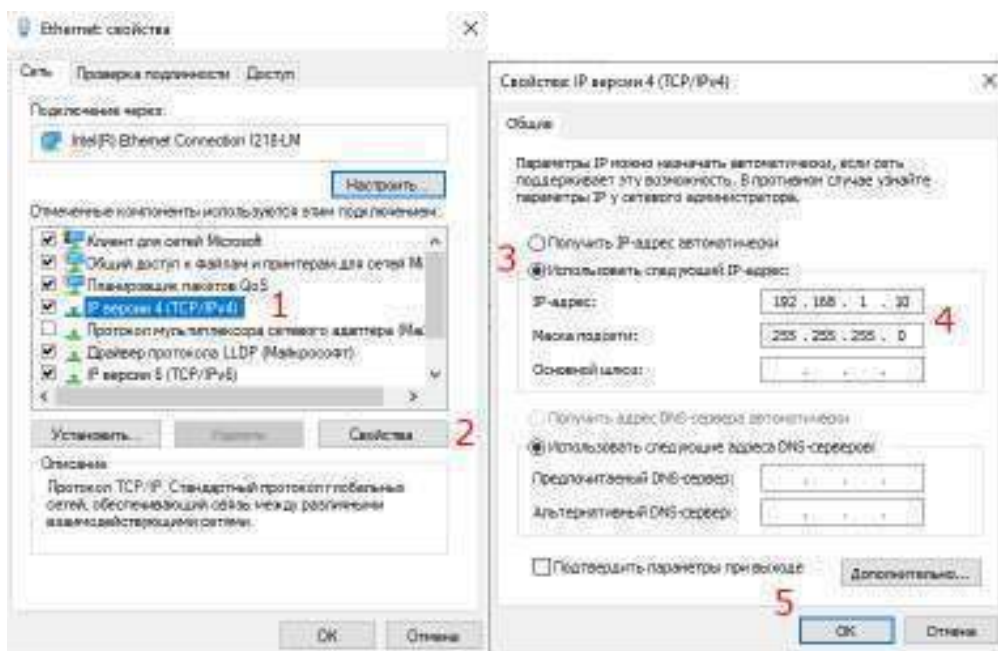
Ethernet: свойства

Сеть
Проверка подлинности
Доступ

Подключение через:
Intel(R) Ethernet Connection I218-LM
Настроить...
Отмеченные компоненты используются этим подключением:
Клиент для сетей Microsoft
Общий доступ к файлам и принтерам для сетей Mi
Планировщик пакетов QoS
IP версии 4 (TCP/IPv4)
1
Протокол мультиплексора сетевого адаптера (Ма
Драйвер протокола LLDP (Майкрософт)
IP версии 6 (TCP/IPv6)
Установить...
Удалить
Свойства
2
Описание
Протокол TCP/IP. Стандартный протокол глобальных сетей, обеспечивающий связь между различными взаимодействующими сетями.
OK
Отмена

Свойства: IP версии 4 (TCP/IPv4)
Общие
Параметры IP можно назначать автоматически, если сеть поддерживает эту возможность. В противном случае узнайте параметры IP у сетевого администратора.
Получить IP-адрес автоматически
3
Использовать следующий IP-адрес:
IP-адрес:
192 . 168 . 1 . 10
Маска подсети:
255 . 255 . 255 . 0
4
Основной шлюз:
Получить адрес DNS-сервера автоматически
Использовать следующие адреса DNS-серверов:
Предпочитаемый DNS-сервер:
Альтернативный DNS-сервер:
Подтвердить параметры при выходе
Дополнительно...
5
OK
Отмена